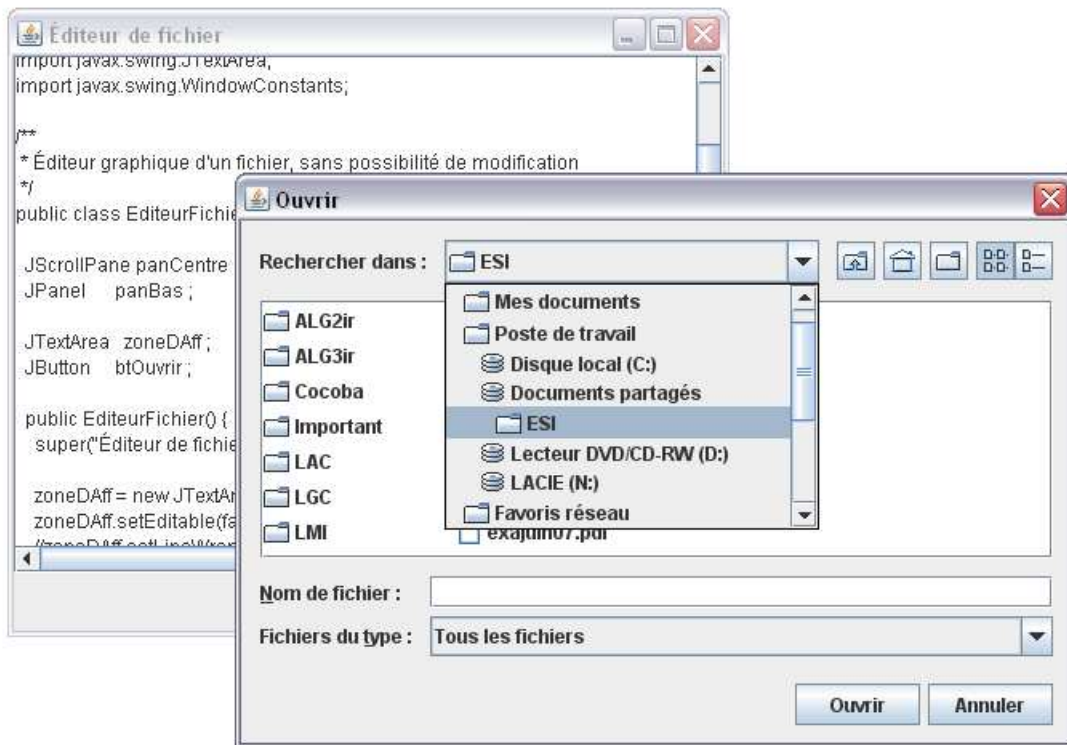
Éditeur de fichier

import javax.swing.JTextArea;
import javax.swing.WindowConstants;

/**
 * Éditeur graphique d'un fichier, sans possibilité de modification
 */
public class EditeurFichie

 JScrollPane panCentre
 JPanel panBas ;

 JTextArea zoneDAff ;
 JButton btOuvrir ;

 public EditeurFichier() {
  super("Éditeur de fichie

  zoneDAff = new JTextAr
  zoneDAff.setEditable(fa
  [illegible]

Ouvrir

Rechercher dans : ESI

Mes documents
Poste de travail
Disque local (C:)
Documents partagés
ESI
Lecteur DVD/CD-RW (D:)
LACIE (N:)
Favoris réseau

ALG2ir
ALG3ir
Cocoba
Important
LAC
LGC
LMI
exajuin07.pdf

Nom de fichier :

Fichiers du type : Tous les fichiers

Ouvrir
Annuler